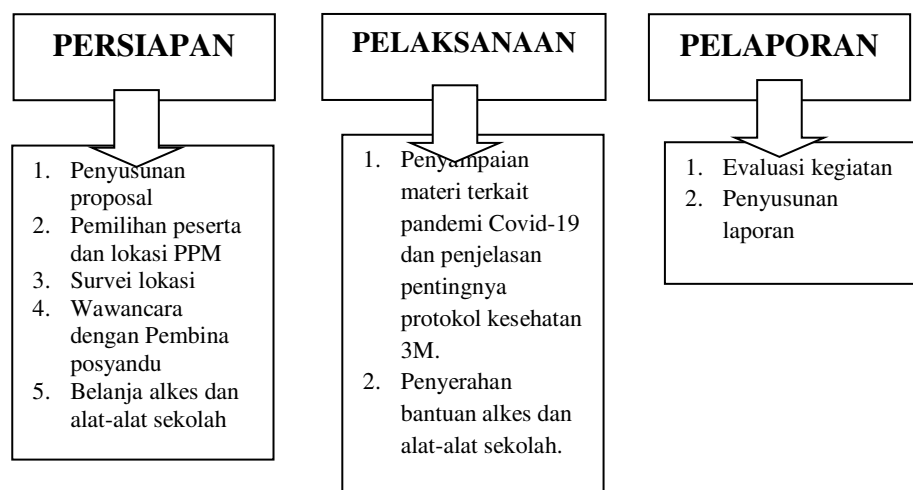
PERSIAPAN

1. Penyusunan proposal
2. Pemilihan peserta dan lokasi PPM
3. Survei lokasi
4. Wawancara dengan Pembina posyandu
5. Belanja alkes dan alat-alat sekolah

PELAKSANAAN

1. Penyampaian materi terkait pandemi Covid-19 dan penjelasan pentingnya protokol kesehatan 3M.
2. Penyerahan bantuan alkes dan alat-alat sekolah.

PELAPORAN

1. Evaluasi kegiatan
2. Penyusunan laporan